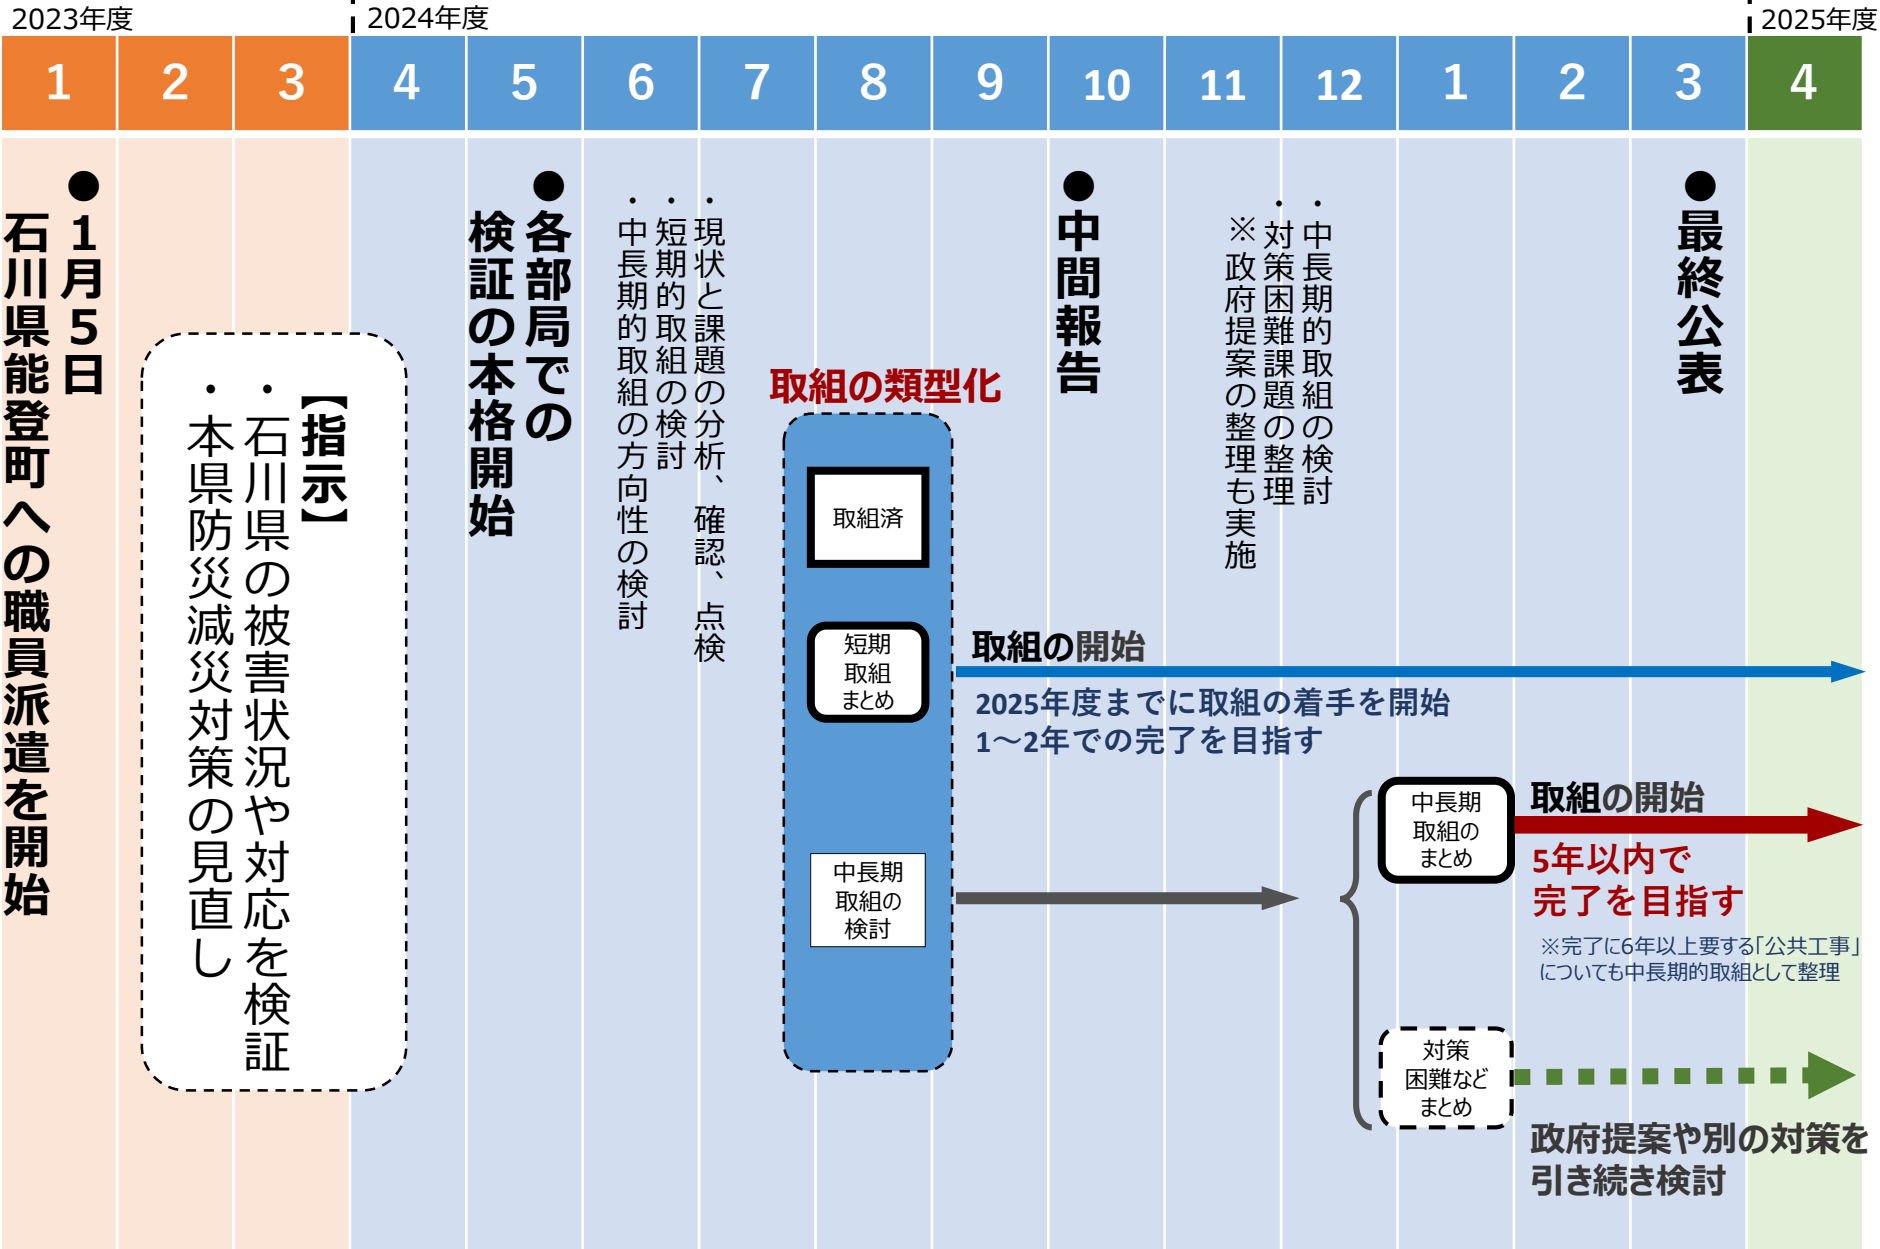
2023年度 2024年度 2025年度

| 1 | 2 | 3 | 4 | 5 | 6 | 7 | 8 | 9 | 10 | 11 | 12 | 1 | 2 | 3 | 4 |
|---|---|---|---|---|---|---|---|---|---|---|---|---|---|---|---|

●1月5日
石川県能登町への職員派遣を開始

【指示】
・石川県の被害状況や対応を検証
・本県防災減災対策の見直し

●各部局での
検証の本格開始

・現状と課題の分析、確認、点検
・短期的取組の検討
・中長期的取組の方向性の検討

取組の類型化

取組済

短期取組まとめ

中長期取組の検討

●中間報告

・中長期的取組の検討
・対策困難課題の整理
※政府提案の整理も実施

●最終公表

取組の開始
2025年度までに取組の着手を開始
1～2年での完了を目指す

中長期取組のまとめ

取組の開始
5年以内で
完了を目指す
※完了に6年以上要する「公共工事」についても中長期的取組として整理

対策困難などまとめ

政府提案や別の対策を
引き続き検討